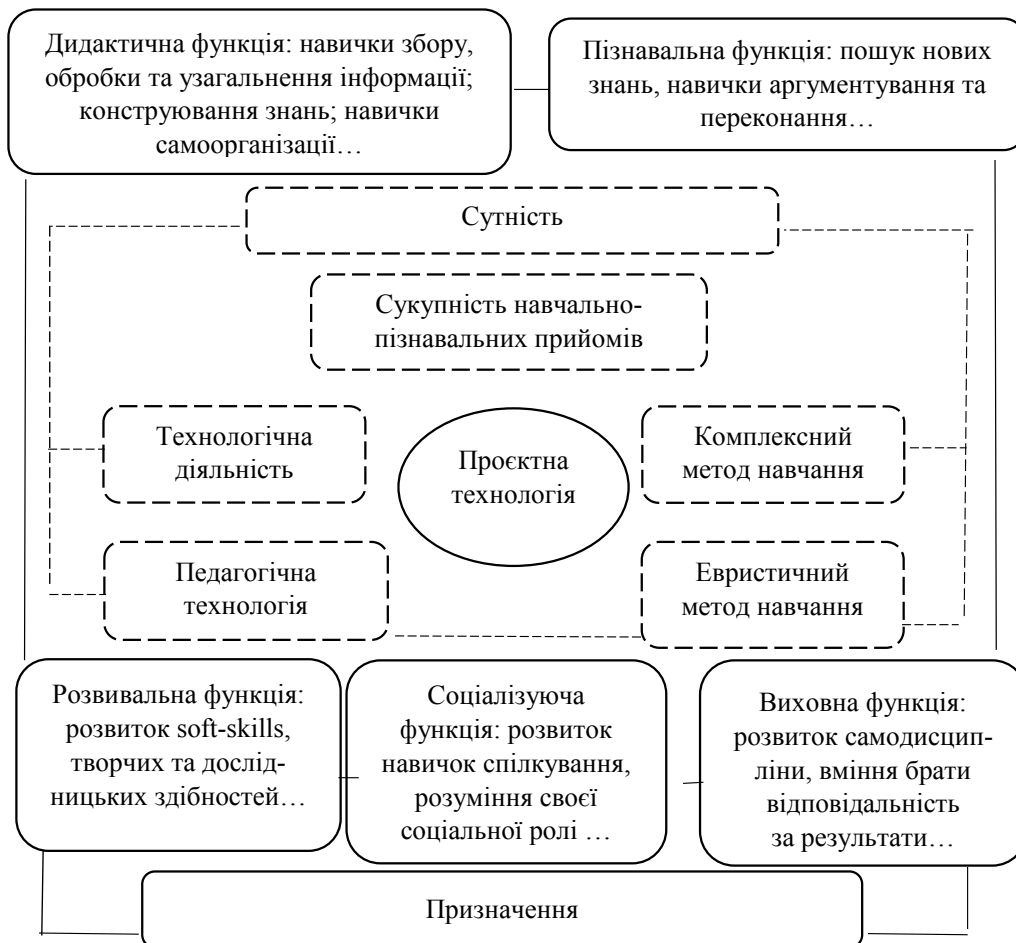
Дидактична функція: навички збору, обробки та узагальнення інформації; конструювання знань; навички самоорганізації…

Пізнавальна функція: пошук нових знань, навички аргументування та переконання…

Сутність

Сукупність навчально-пізнавальних прийомів

Технологічна діяльність

Проєктна технологія

Комплексний метод навчання

Педагогічна технологія

Евристичний метод навчання

Розвивальна функція: розвиток soft-skills, творчих та дослідницьких здібностей…

Соціалізуюча функція: розвиток навичок спілкування, розуміння своєї соціальної ролі …

Виховна функція: розвиток самодисципліни, вміння брати відповідальність за результати…

Призначення